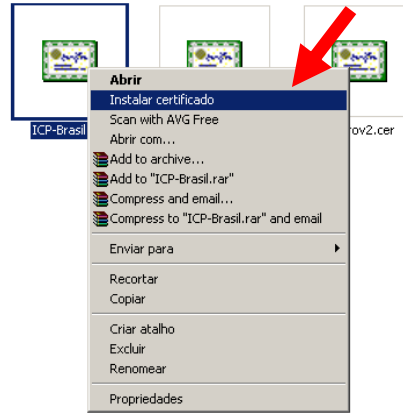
ICP-Brasil

rov2.cer

Abrir
Instalar certificado
Scan with AVG Free
Abrir com...
Add to archive...
Add to "ICP-Brasil.rar"
Compress and email...
Compress to "ICP-Brasil.rar" and email

Enviar para

Recortar
Copiar

Criar atalho
Excluir
Renomear

Propriedades